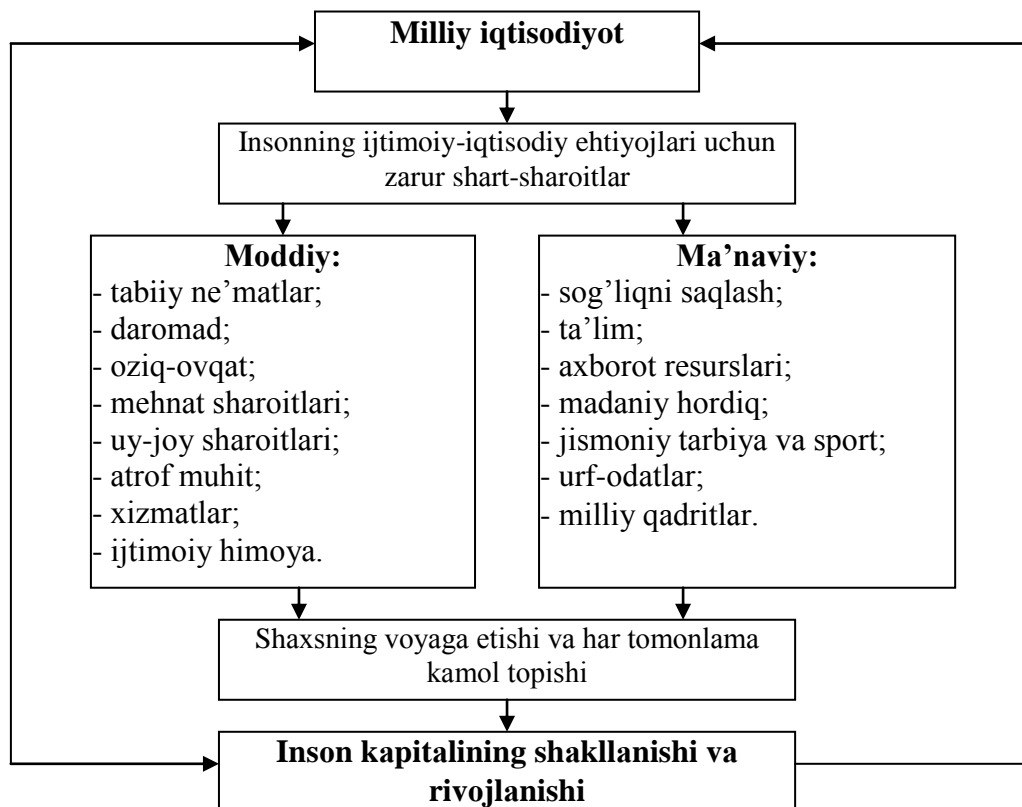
Milliy iqtisodiyot

Insonning ijtimoiy-iqtisodiy ehtiyojlari uchun zarur shart-sharoitlar

Moddiy:
- tabiiy ne'matlar;
- daromad;
- oziq-ovqat;
- mehnat sharoitlari;
- uy-joy sharoitlari;
- atrof muhit;
- xizmatlar;
- ijtimoiy himoya.

Ma'naviy:
- sog'liqni saqlash;
- ta'lim;
- axborot resurslari;
- madaniy hordiq;
- jismoniy tarbiya va sport;
- urf-odatlar;
- milliy qadritlar.

Shaxsning voyaga etishi va har tomonlama kamol topishi

Inson kapitalining shakllanishi va rivojlanishi